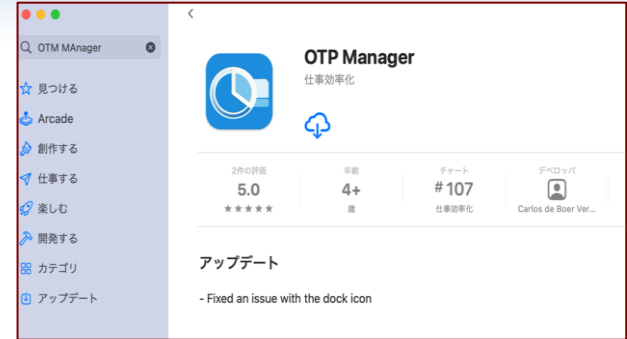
OTM MAnager

見つける

Arcade

創作する

仕事する

楽しむ

開発する

カテゴリ

アップデート

<

OTP Manager

仕事効率化

| 2件の評価 | 年齢 | チャート | デベロッパ |
|---|---|---|---|
| 5.0 | 4+ | #107 | |
| ★★★★★ | 歳 | 仕事効率化 | Carlos de Boer Ver... |

アップデート

- Fixed an issue with the dock icon